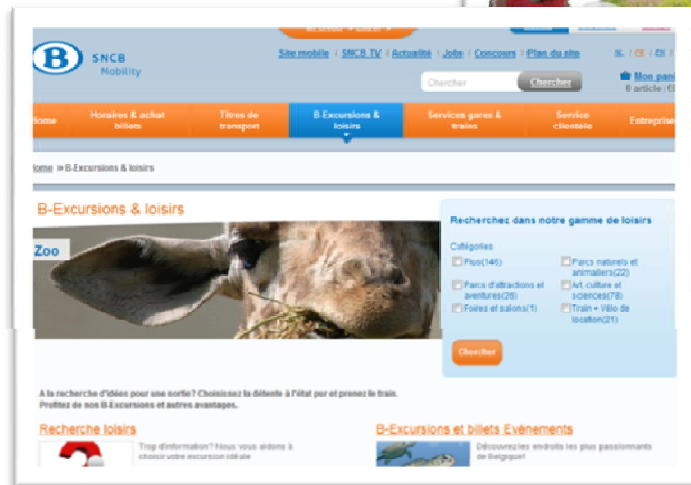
SNCB Mobility

Site mobile | SNCB TV | Actualité | Jobs | Concours | Plan du site

Chercher
Chercher

Mon panier
0 article | €0

Home
Horaires & achat billets
Titres de transport
B-Excursions & loisirs
Services gares & trains
Service clientèle
Entreprises

Home » B-Excursions & loisirs

B-Excursions & loisirs

Zoo

Recherchez dans notre gamme de loisirs

Catégories
Pass(146)
Parcs naturels et animaliers(22)
Parcs d'attractions et aventures(26)
Art, culture et sciences(78)
Foires et salons(1)
Train + Vélo de location(21)

Chercher

A la recherche d'idées pour une sortie? Choisissez la détente à l'état pur et prenez le train. Profitez de nos B-Excursions et autres avantages.

Recherche loisirs
Trop d'information? Nous vous aidons à choisir votre excursion idéale

B-Excursions et billets Evènements
Découvrez les endroits les plus passionnants de Belgique!